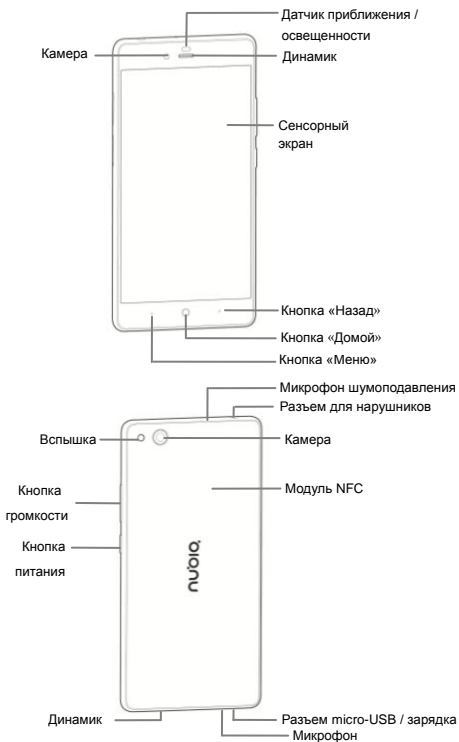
Датчик приближения / освещенности

Камера

Динамик

Сенсорный экран

Кнопка «Назад»

Кнопка «Домой»

Кнопка «Меню»

Микрофон шумоподавления

Разъем для нарушников

Вспышка

Камера

Кнопка громкости

Модуль NFC

Кнопка питания

nubia

Динамик

Разъем micro-USB / зарядка

Микрофон